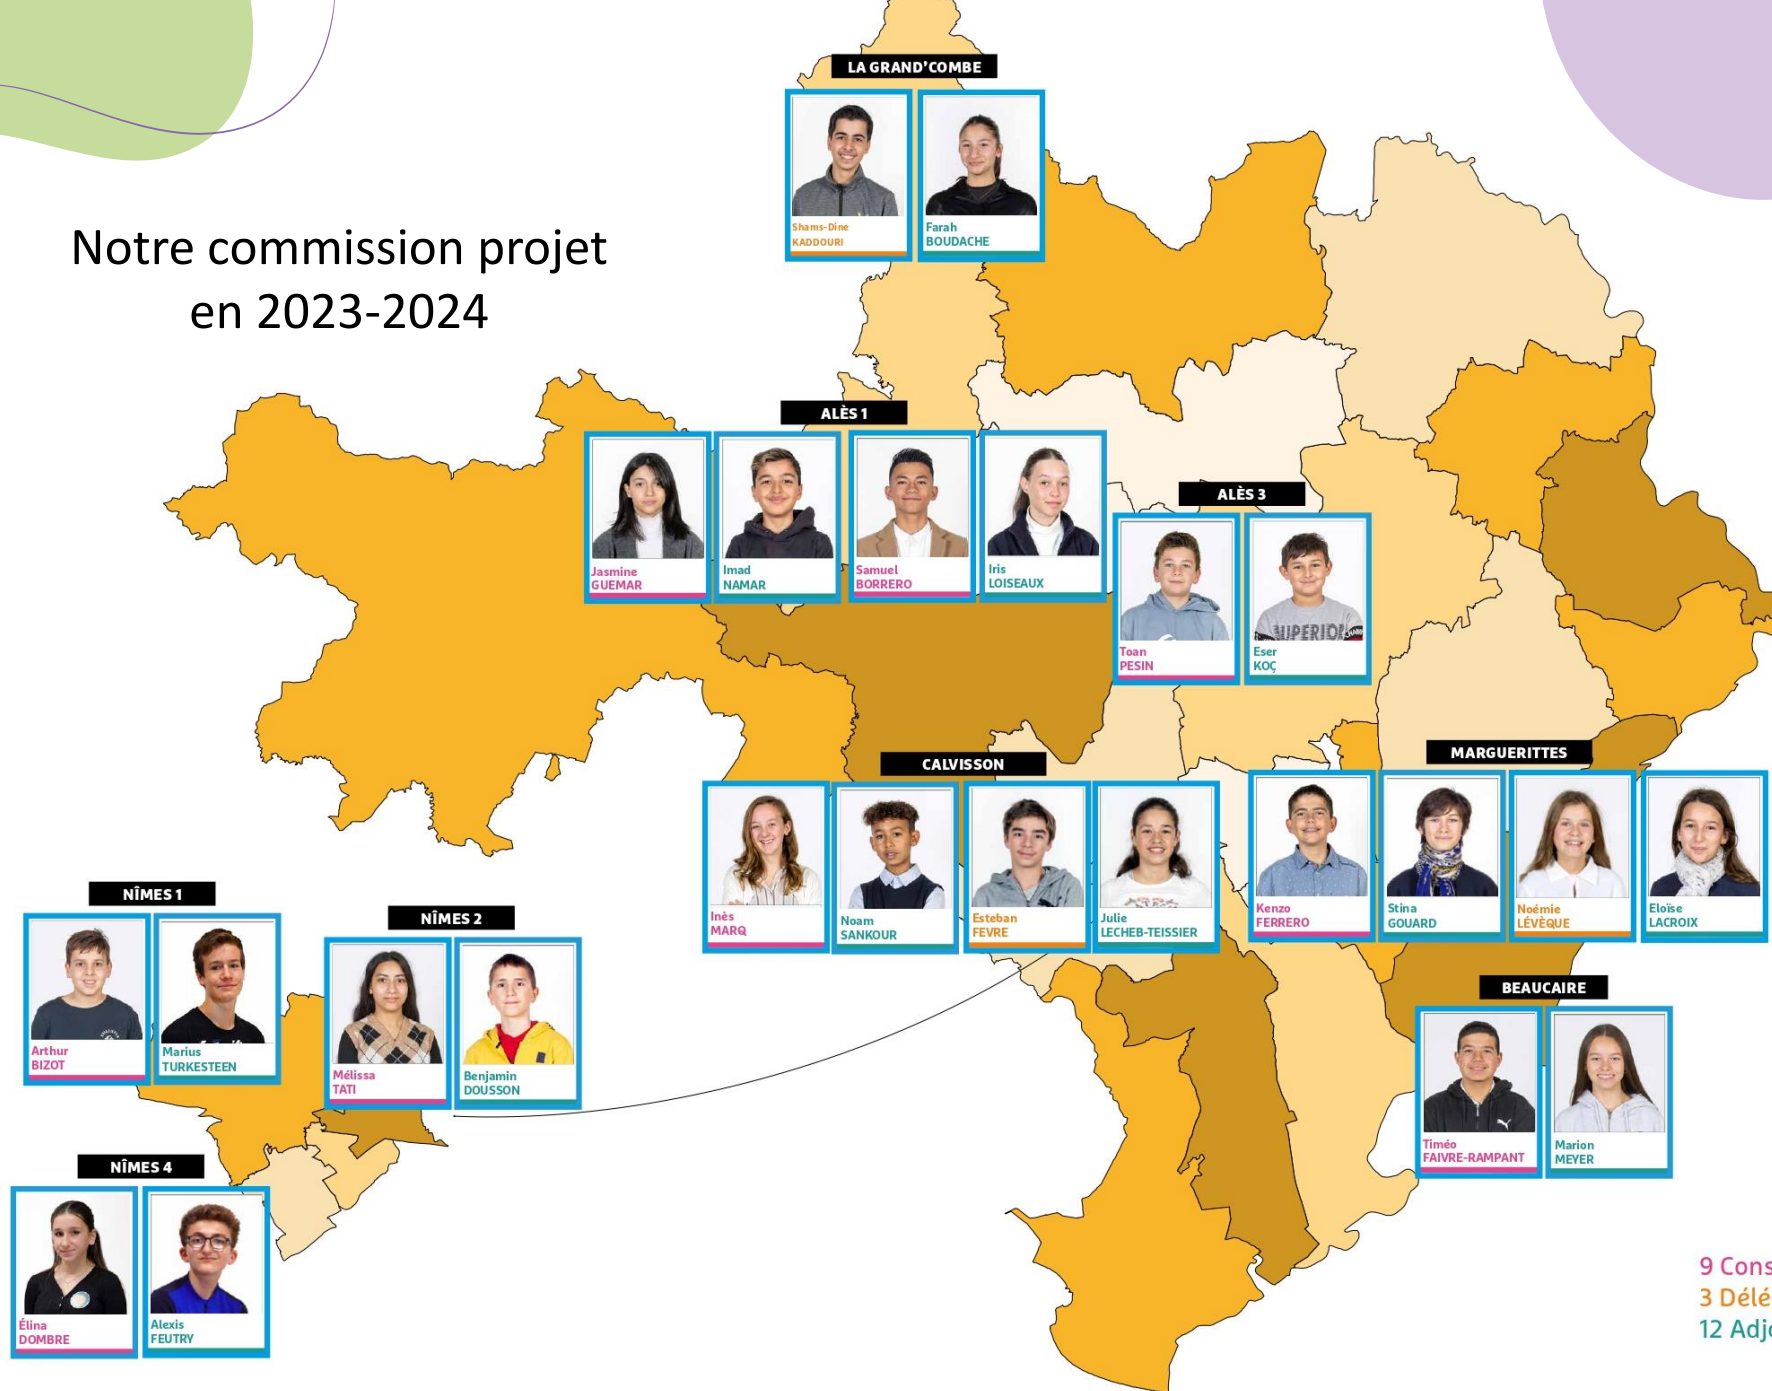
Notre commission projet
en 2023-2024

LA GRAND'COMBE

Shams-Dine KADDOURI

Farah BOUDACHE

ALÈS 1

Jasmine GUEMAR

Imad NAMAR

Samuel BORRERO

Iris LOISEAUX

ALÈS 3

Toan PESIN

Eser KOÇ

CALVISSON

Inès MARQ

Noam SANKOUR

Esteban FEVRE

Julie LECHEB-TEISSIER

MARGUERITTES

Kenzo FERRERO

Stina GOUARD

Noémie LÉVÊQUE

Eloïse LACROIX

NÎMES 1

Arthur BIZOT

Marius TURKESTEEN

NÎMES 2

Mélissa TATI

Benjamin DOUSSON

BEAUCAIRE

Timéo FAIVRE-RAMPANT

Marion MEYER

NÎMES 4

Élina DOMBRE

Alexis FEUTRY

9 Cons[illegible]
3 Délé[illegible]
12 Adj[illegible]